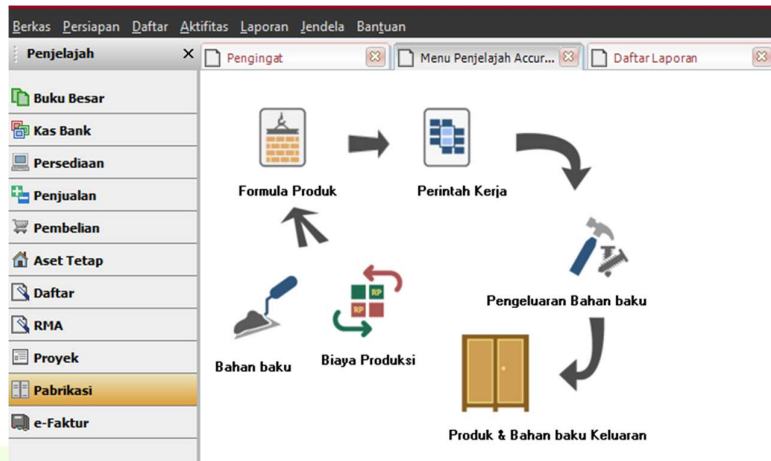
Berkas Persiapan Daftar Aktifitas Laporan Jendela Bantuan

Penjelajah ×

Pengingat
Menu Penjelajah Accur...
Daftar Laporan

Buku Besar
Kas Bank
Persediaan
Penjualan
Pembelian
Aset Tetap
Daftar
RMA
Proyek
Pabrikasi
e-Faktur

Formula Produk
Perintah Kerja
Pengeluaran Bahan baku
RP
RP
Bahan baku
Biaya Produksi
Produk & Bahan baku Keluaran